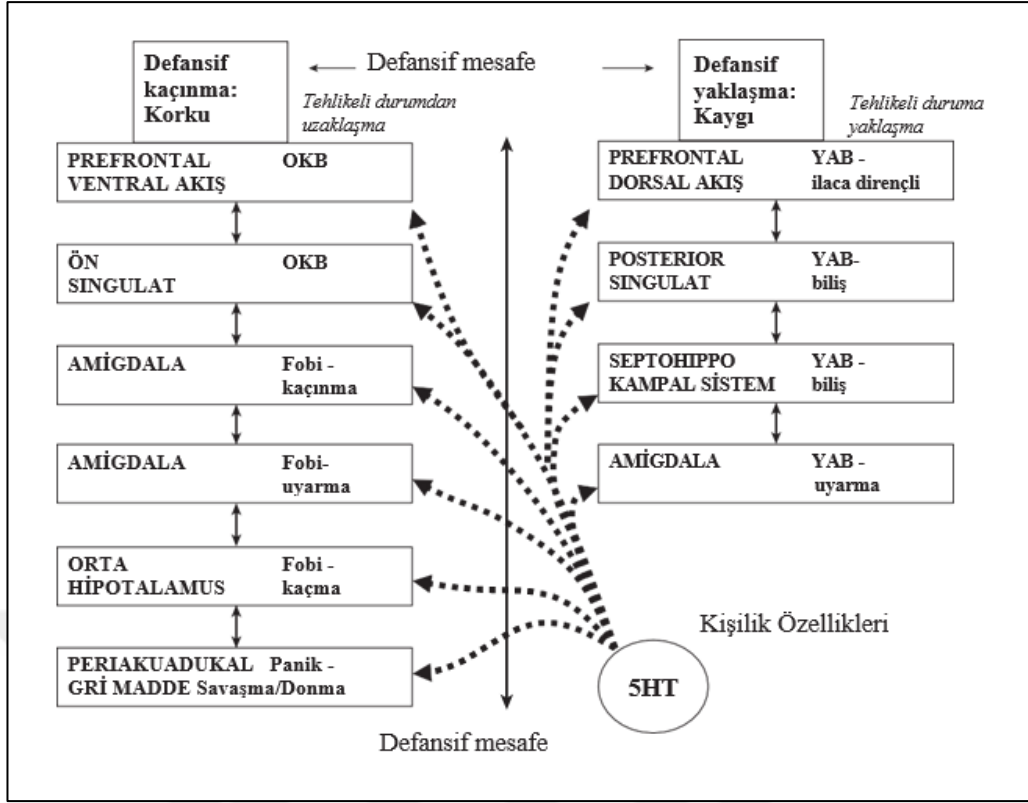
Defansif kaçınma: Korku

Defansif mesafe

Defansif yaklaşma: Kaygı

Tehlikeli durumdan uzaklaşma

Tehlikeli duruma yaklaşma

PREFRONTAL VENTRAL AKIŞ OKB

ÖN SINGULAT OKB

AMİGDALA Fobi - kaçınma

AMİGDALA Fobi- uyarma

ORTA HİPOTALAMUS Fobi - kaçma

PERIAKUADUKAL GRİ MADDE Panik - Savaşma/Donma

PREFRONTAL DORSAL AKIŞ YAB - ilaca dirençli

POSTERIOR SINGULAT YAB- biliş

SEPTOHIPPO KAMPAL SİSTEM YAB - biliş

AMİGDALA YAB - uyarma

Kişilik Özellikleri

5HT

Defansif mesafe